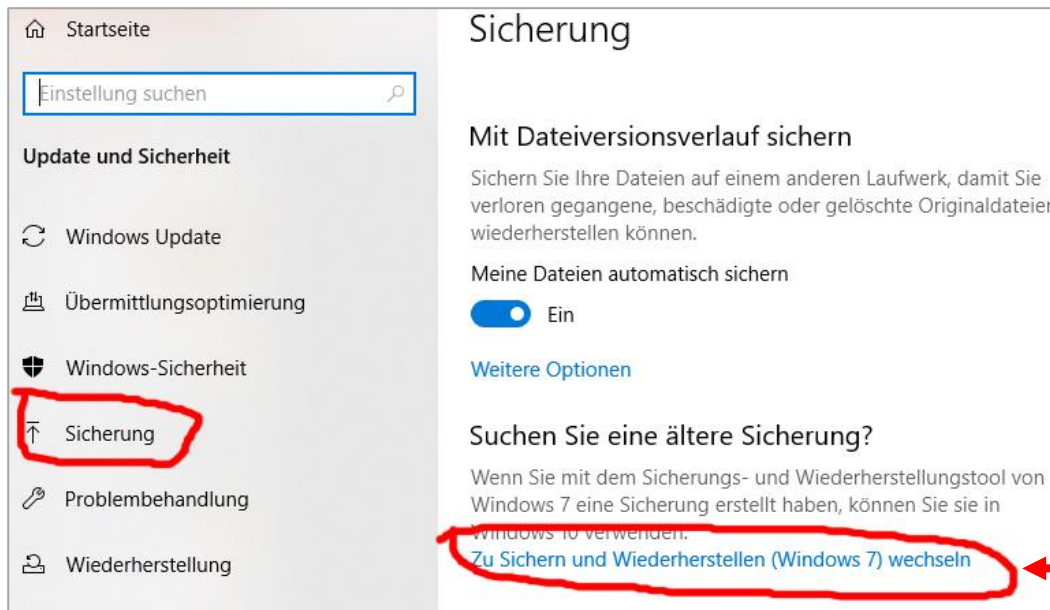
Startseite

Einstellung suchen

Update und Sicherheit

Windows Update

Übermittlungsoptimierung

Windows-Sicherheit

Sicherung

Problembehandlung

Wiederherstellung

Sicherung

Mit Dateiversionsverlauf sichern

Sichern Sie Ihre Dateien auf einem anderen Laufwerk, damit Sie verloren gegangene, beschädigte oder gelöschte Originaldateien wiederherstellen können.

Meine Dateien automatisch sichern

Ein

Weitere Optionen

Suchen Sie eine ältere Sicherung?

Wenn Sie mit dem Sicherungs- und Wiederherstellungstool von Windows 7 eine Sicherung erstellt haben, können Sie sie in Windows 10 verwenden.

Zu Sichern und Wiederherstellen (Windows 7) wechseln